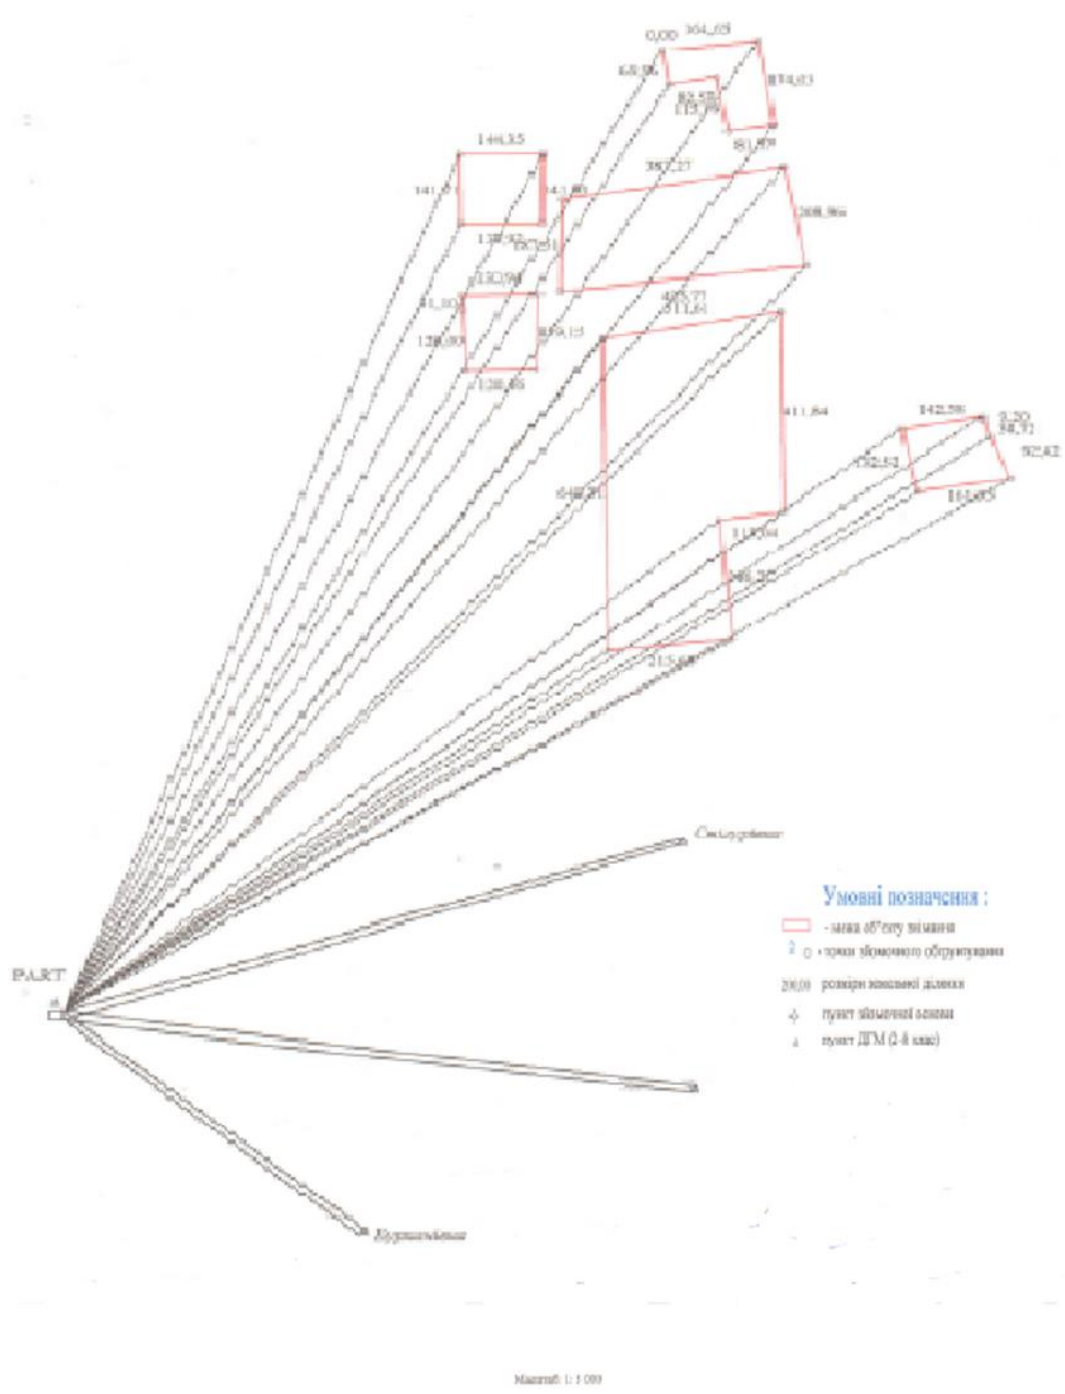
0,00 104,05
68,96
83,58
115,70
114,63
81,97
144,35
141,71
141,86
382,27
208,96
139,92
187,81
152,96
81,30
128,80
89,15
128,88
402,77
311,61
411,84
142,50
0,20
58,71
92,42
152,62
111,65
648,21
113,04
101,37
215,68
PART
Смілуговська
Умовні позначення :
- межа об'єкту зйомки
- точки зйомочного обґрунтування
200,00 розміри земельної ділянки
пункт знімальної основи
пункт ДГМ (2-4 клас)
Курманівська
Масштаб 1: 5 000